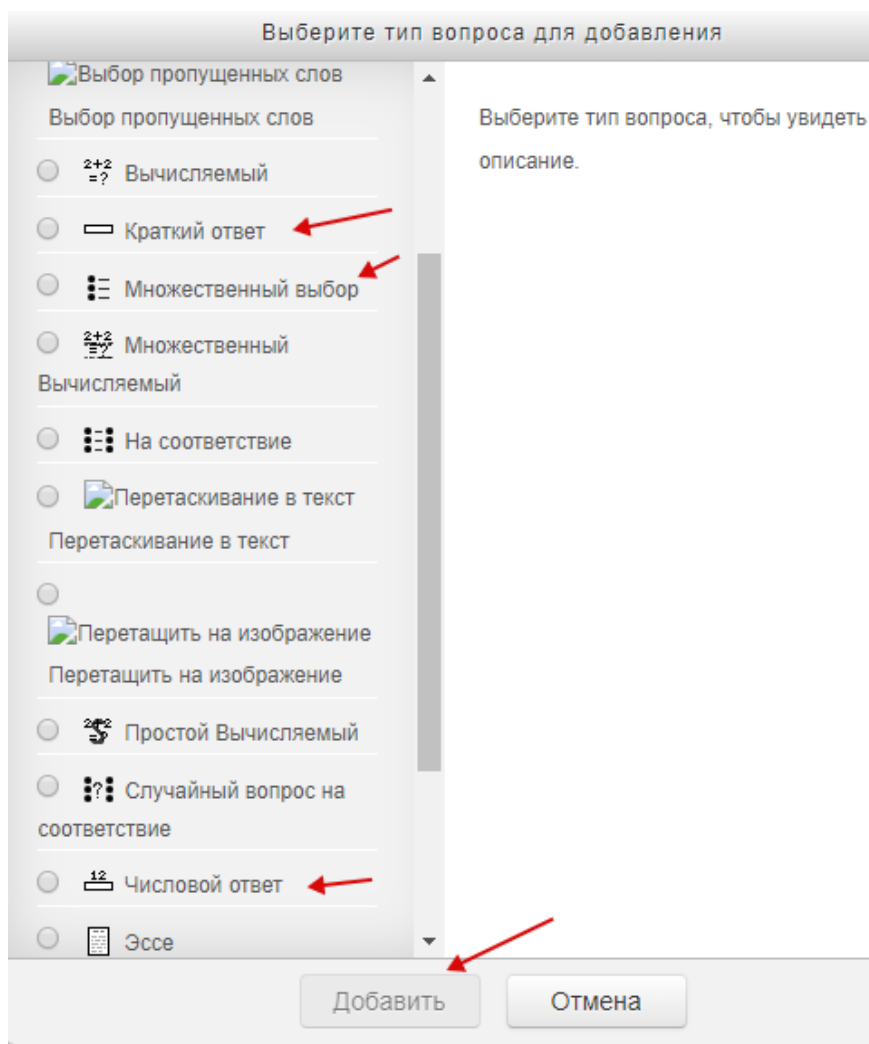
Выберите тип вопроса для добавления

Выбор пропущенных слов
Выбор пропущенных слов

$\frac{2+2}{=?}$ Вычисляемый

Краткий ответ

Множественный выбор

Множественный Вычисляемый

На соответствие

Перетаскивание в текст
Перетаскивание в текст

Перетащить на изображение
Перетащить на изображение

Простой Вычисляемый

Случайный вопрос на соответствие

12 Числовой ответ

Эссе

Выберите тип вопроса, чтобы увидеть описание.

Добавить

Отмена